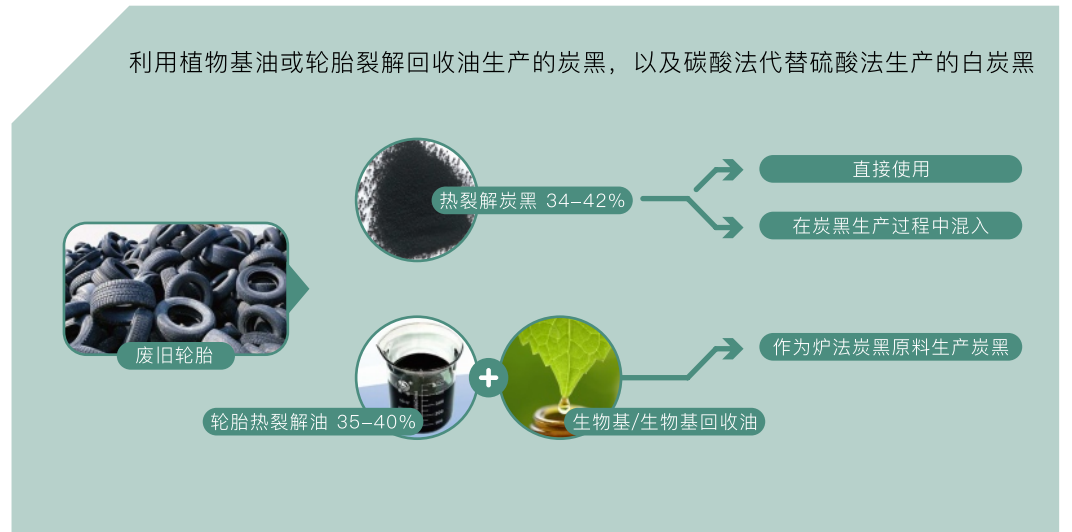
利用植物基油或轮胎裂解回收油生产的炭黑，以及碳酸法代替硫酸法生产的白炭黑

热裂解炭黑 34-42%

直接使用

在炭黑生产过程中混入

废旧轮胎

作为炉法炭黑原料生产炭黑

+

轮胎热裂解油 35-40%

生物基/生物基回收油